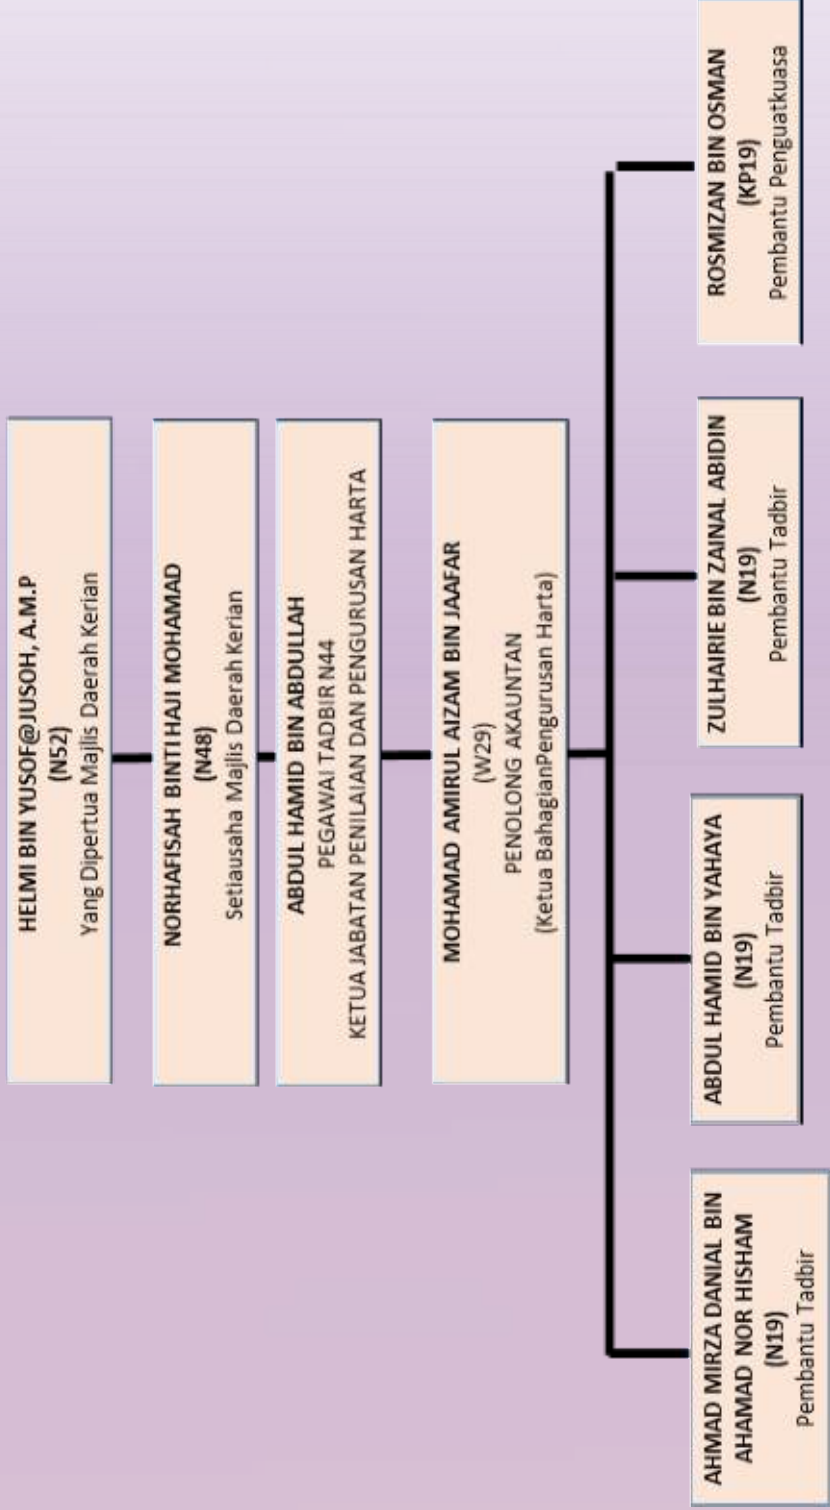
HELMI BIN YUSOF@JUSOH, A.M.P
(N52)
Yang Dipertua Majlis Daerah Kerian

NORHAFISAH BINTI HAJI MOHAMAD
(N48)
Setiausaha Majlis Daerah Kerian

ABDUL HAMID BIN ABDULLAH
PEGAWAI TADBIR N44
KETUA JABATAN PENILAIAN DAN PENGURUSAN HARTA

MOHAMAD AMIRUL AIZAM BIN JAAFAR
(W29)
PENOLONG AKAUNTAN
(Ketua BahagianPengurusan Harta)

AHMAD MIRZA DANIAL BIN AHAMAD NOR HISHAM
(N19)
Pembantu Tadbir

ABDUL HAMID BIN YAHAYA
(N19)
Pembantu Tadbir

ZULHAIRIE BIN ZAINAL ABIDIN
(N19)
Pembantu Tadbir

ROSMIZAN BIN OSMAN
(KP19)
Pembantu Penguatkuasa